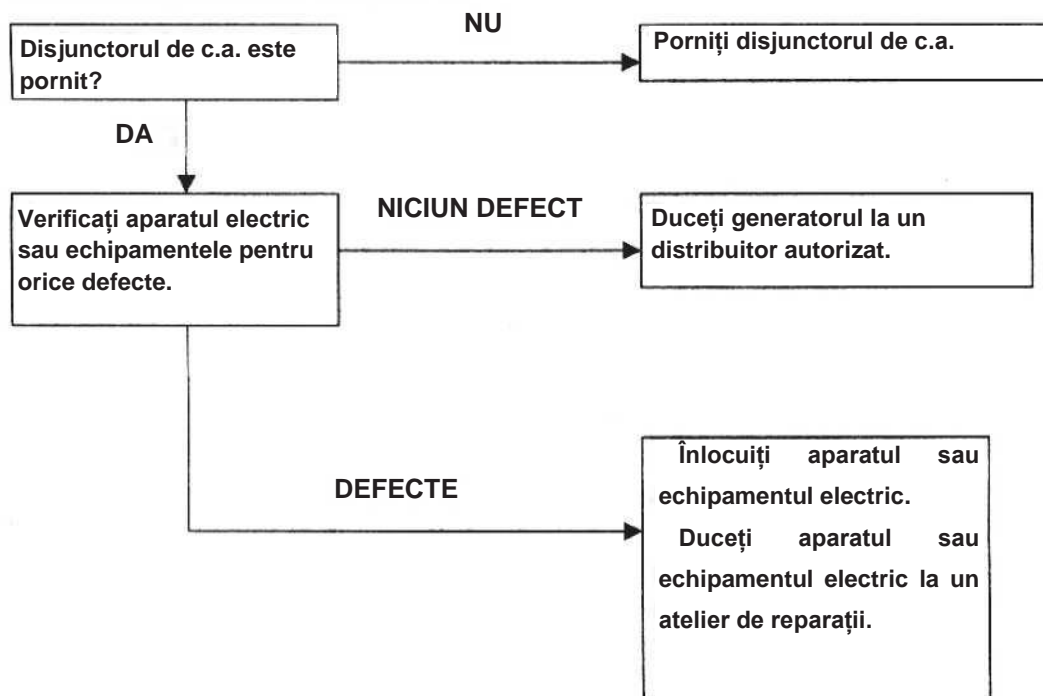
Disjunctorul de c.a. este pornit?

NU

Porniți disjunctorul de c.a.

DA

Verificați aparatul electric sau echipamentele pentru orice defecte.

NICIUN DEFECT

Duceți generatorul la un distribuitor autorizat.

DEFECTE

Înlocuiți aparatul sau echipamentul electric.

Duceți aparatul sau echipamentul electric la un atelier de reparații.